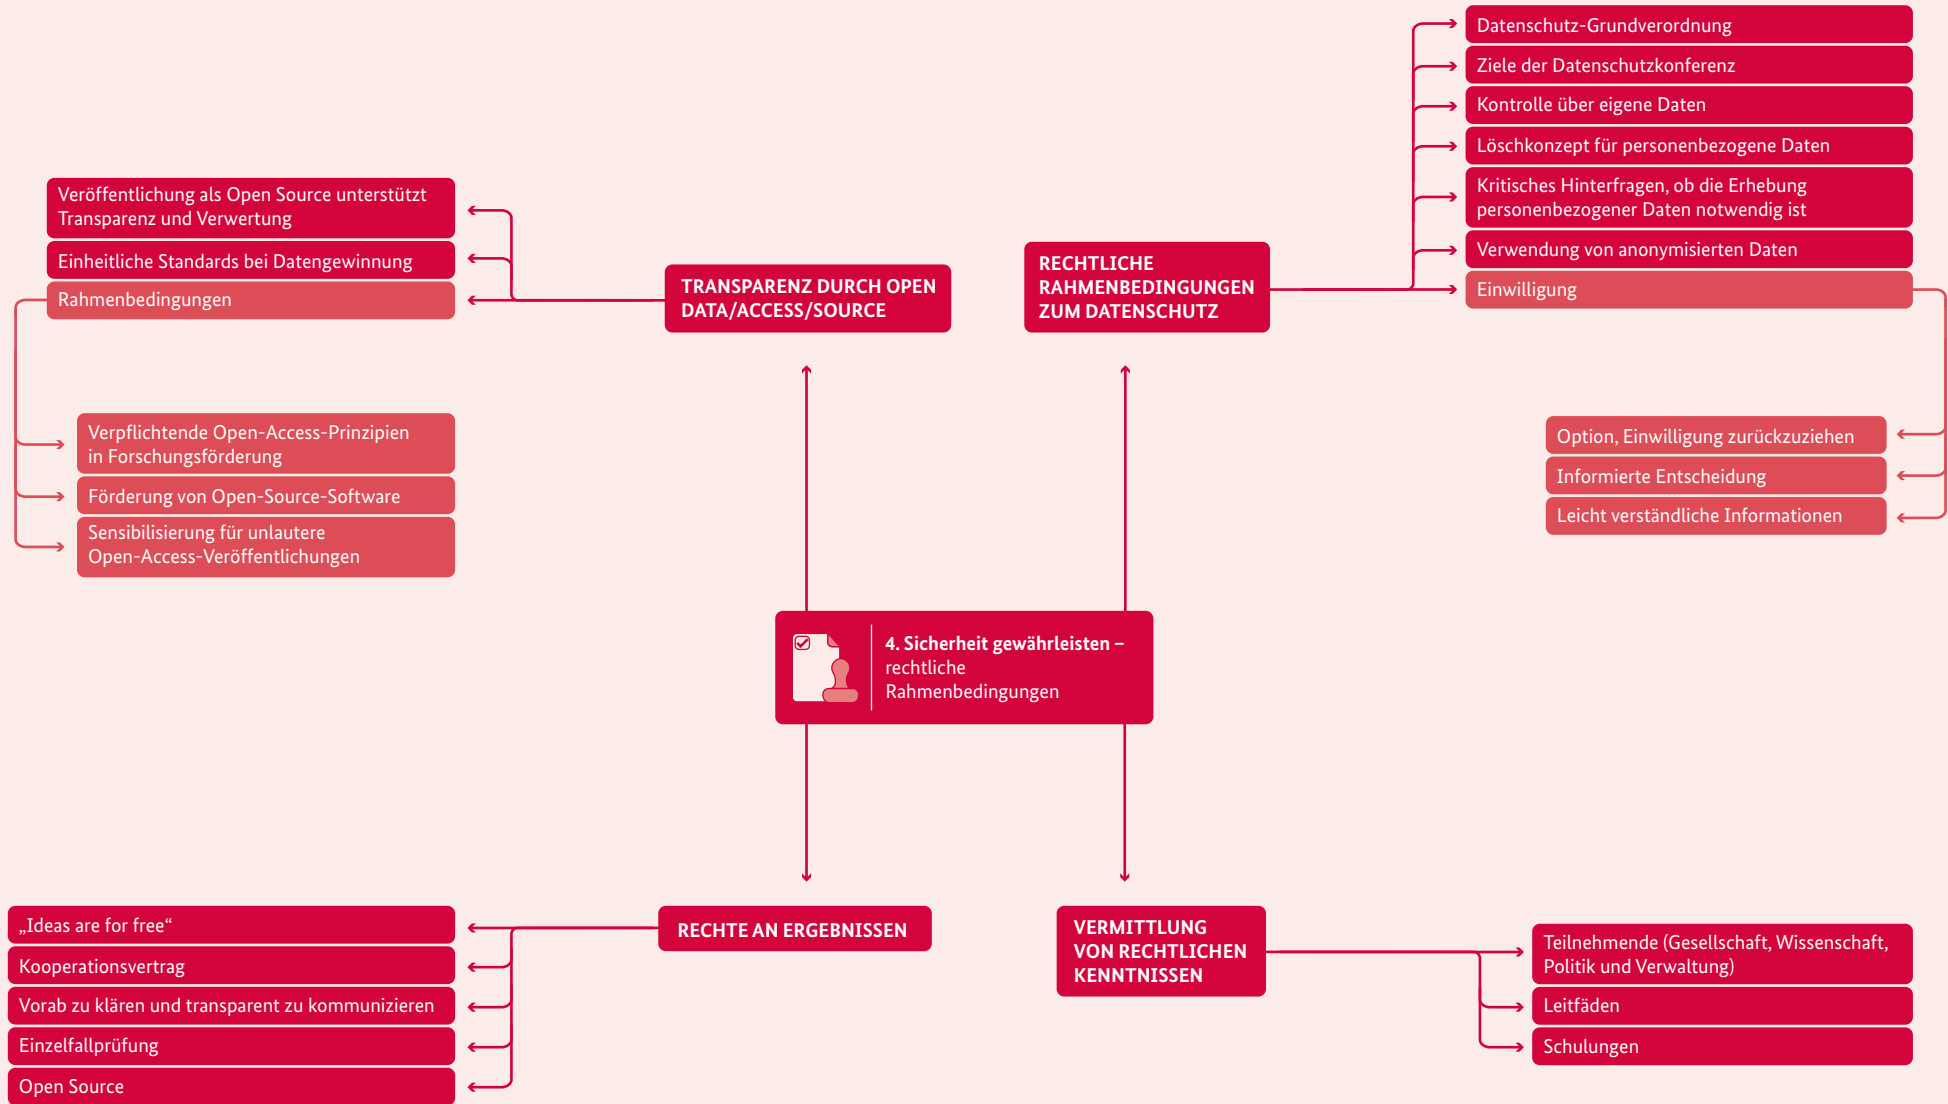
4. Sicherheit gewährleisten – rechtliche Rahmenbedingungen

TRANSPARENZ DURCH OPEN DATA/ACCESS/SOURCE

Veröffentlichung als Open Source unterstützt Transparenz und Verwertung

Einheitliche Standards bei Datengewinnung

Rahmenbedingungen

Verpflichtende Open-Access-Prinzipien in Forschungsförderung

Förderung von Open-Source-Software

Sensibilisierung für unlautere Open-Access-Veröffentlichungen

RECHTLICHE RAHMENBEDINGUNGEN ZUM DATENSCHUTZ

Datenschutz-Grundverordnung

Ziele der Datenschutzkonferenz

Kontrolle über eigene Daten

Löschkonzept für personenbezogene Daten

Kritisches Hinterfragen, ob die Erhebung personenbezogener Daten notwendig ist

Verwendung von anonymisierten Daten

Einwilligung

Option, Einwilligung zurückzuziehen

Informierte Entscheidung

Leicht verständliche Informationen

RECHTE AN ERGEBNISSEN

„Ideas are for free“

Kooperationsvertrag

Vorab zu klären und transparent zu kommunizieren

Einzelfallprüfung

Open Source

VERMITTLUNG VON RECHTLICHEN KENNTNISSEN

Teilnehmende (Gesellschaft, Wissenschaft, Politik und Verwaltung)

Leitfäden

Schulungen